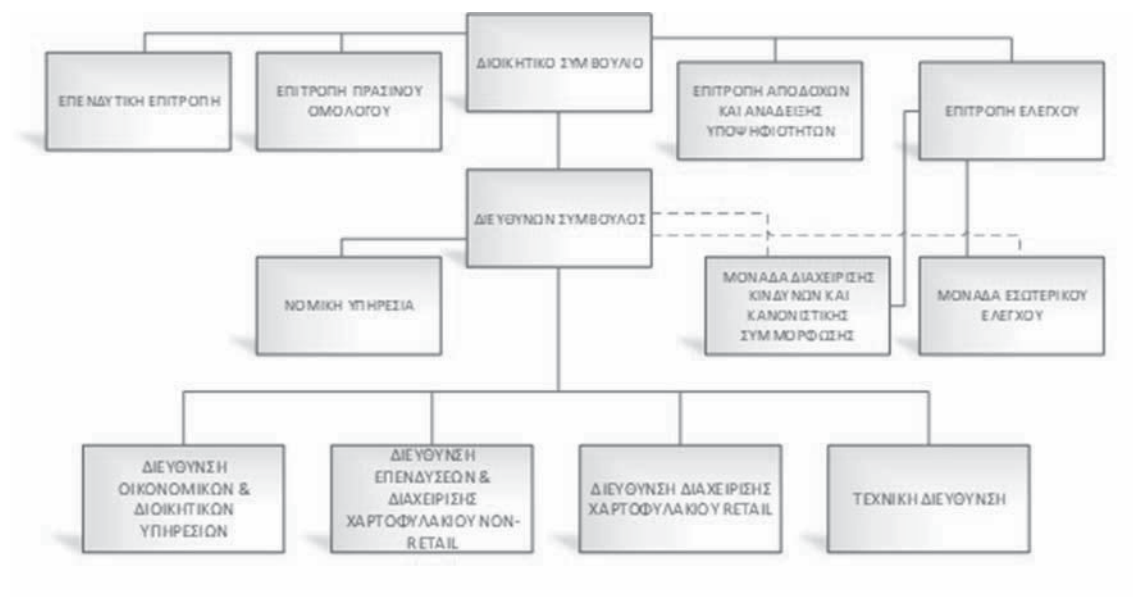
ΔΙΟΙΚΗΤΙΚΟ ΣΥΜΒΟΥΛΙΟ

ΕΠΕΝΔΥΤΙΚΗ ΕΠΙΤΡΟΠΗ

ΕΠΙΤΡΟΠΗ ΠΡΑΣΙΝΟΥ ΟΜΟΛΟΓΟΥ

ΕΠΙΤΡΟΠΗ ΑΠΟΔΟΧΩΝ ΚΑΙ ΑΝΑΔΕΙΞΗΣ ΥΠΟΨΗΦΙΟΤΗΤΩΝ

ΕΠΙΤΡΟΠΗ ΕΛΕΓΧΟΥ

ΔΙΕΥΘΥΝΩΝ ΣΥΜΒΟΥΛΟΣ

ΝΟΜΙΚΗ ΥΠΗΡΕΣΙΑ

ΜΟΝΑΔΑ ΔΙΑΧΕΙΡΙΣΗΣ ΚΙΝΔΥΝΩΝ ΚΑΙ ΚΑΝΟΝΙΣΤΙΚΗΣ ΣΥΜΜΟΡΦΩΣΗΣ

ΜΟΝΑΔΑ ΕΣΩΤΕΡΙΚΟΥ ΕΛΕΓΧΟΥ

ΔΙΕΥΘΥΝΣΗ ΟΙΚΟΝΟΜΙΚΩΝ & ΔΙΟΙΚΗΤΙΚΩΝ ΥΠΗΡΕΣΙΩΝ

ΔΙΕΥΘΥΝΣΗ ΕΠΕΝΔΥΣΕΩΝ & ΔΙΑΧΕΙΡΙΣΗΣ ΧΑΡΤΟΦΥΛΑΚΙΟΥ NON-RETAIL

ΔΙΕΥΘΥΝΣΗ ΔΙΑΧΕΙΡΙΣΗΣ ΧΑΡΤΟΦΥΛΑΚΙΟΥ RETAIL

ΤΕΧΝΙΚΗ ΔΙΕΥΘΥΝΣΗ